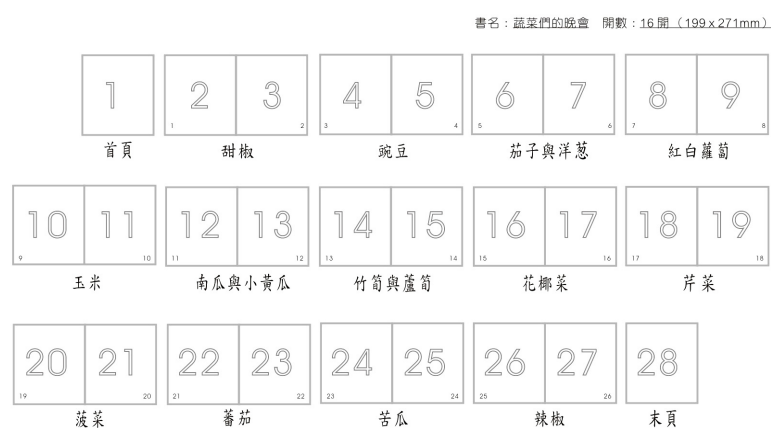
書名：蔬菜們的晚會　開數：16 開（199 x 271mm）

| 1 |
|---|

首頁

| 2 | 3 |
|---|---|
| 1 | 2 |

甜椒

| 4 | 5 |
|---|---|
| 3 | 4 |

豌豆

| 6 | 7 |
|---|---|
| 5 | 6 |

茄子與洋蔥

| 8 | 9 |
|---|---|
| 7 | 8 |

紅白蘿蔔

| 10 | 11 |
|---|---|
| 9 | 10 |

玉米

| 12 | 13 |
|---|---|
| 11 | 12 |

南瓜與小黃瓜

| 14 | 15 |
|---|---|
| 13 | 14 |

竹筍與蘆筍

| 16 | 17 |
|---|---|
| 15 | 16 |

花椰菜

| 18 | 19 |
|---|---|
| 17 | 18 |

芹菜

| 20 | 21 |
|---|---|
| 19 | 20 |

菠菜

| 22 | 23 |
|---|---|
| 21 | 22 |

蕃茄

| 24 | 25 |
|---|---|
| 23 | 24 |

苦瓜

| 26 | 27 |
|---|---|
| 25 | 26 |

辣椒

| 28 |
|---|

末頁